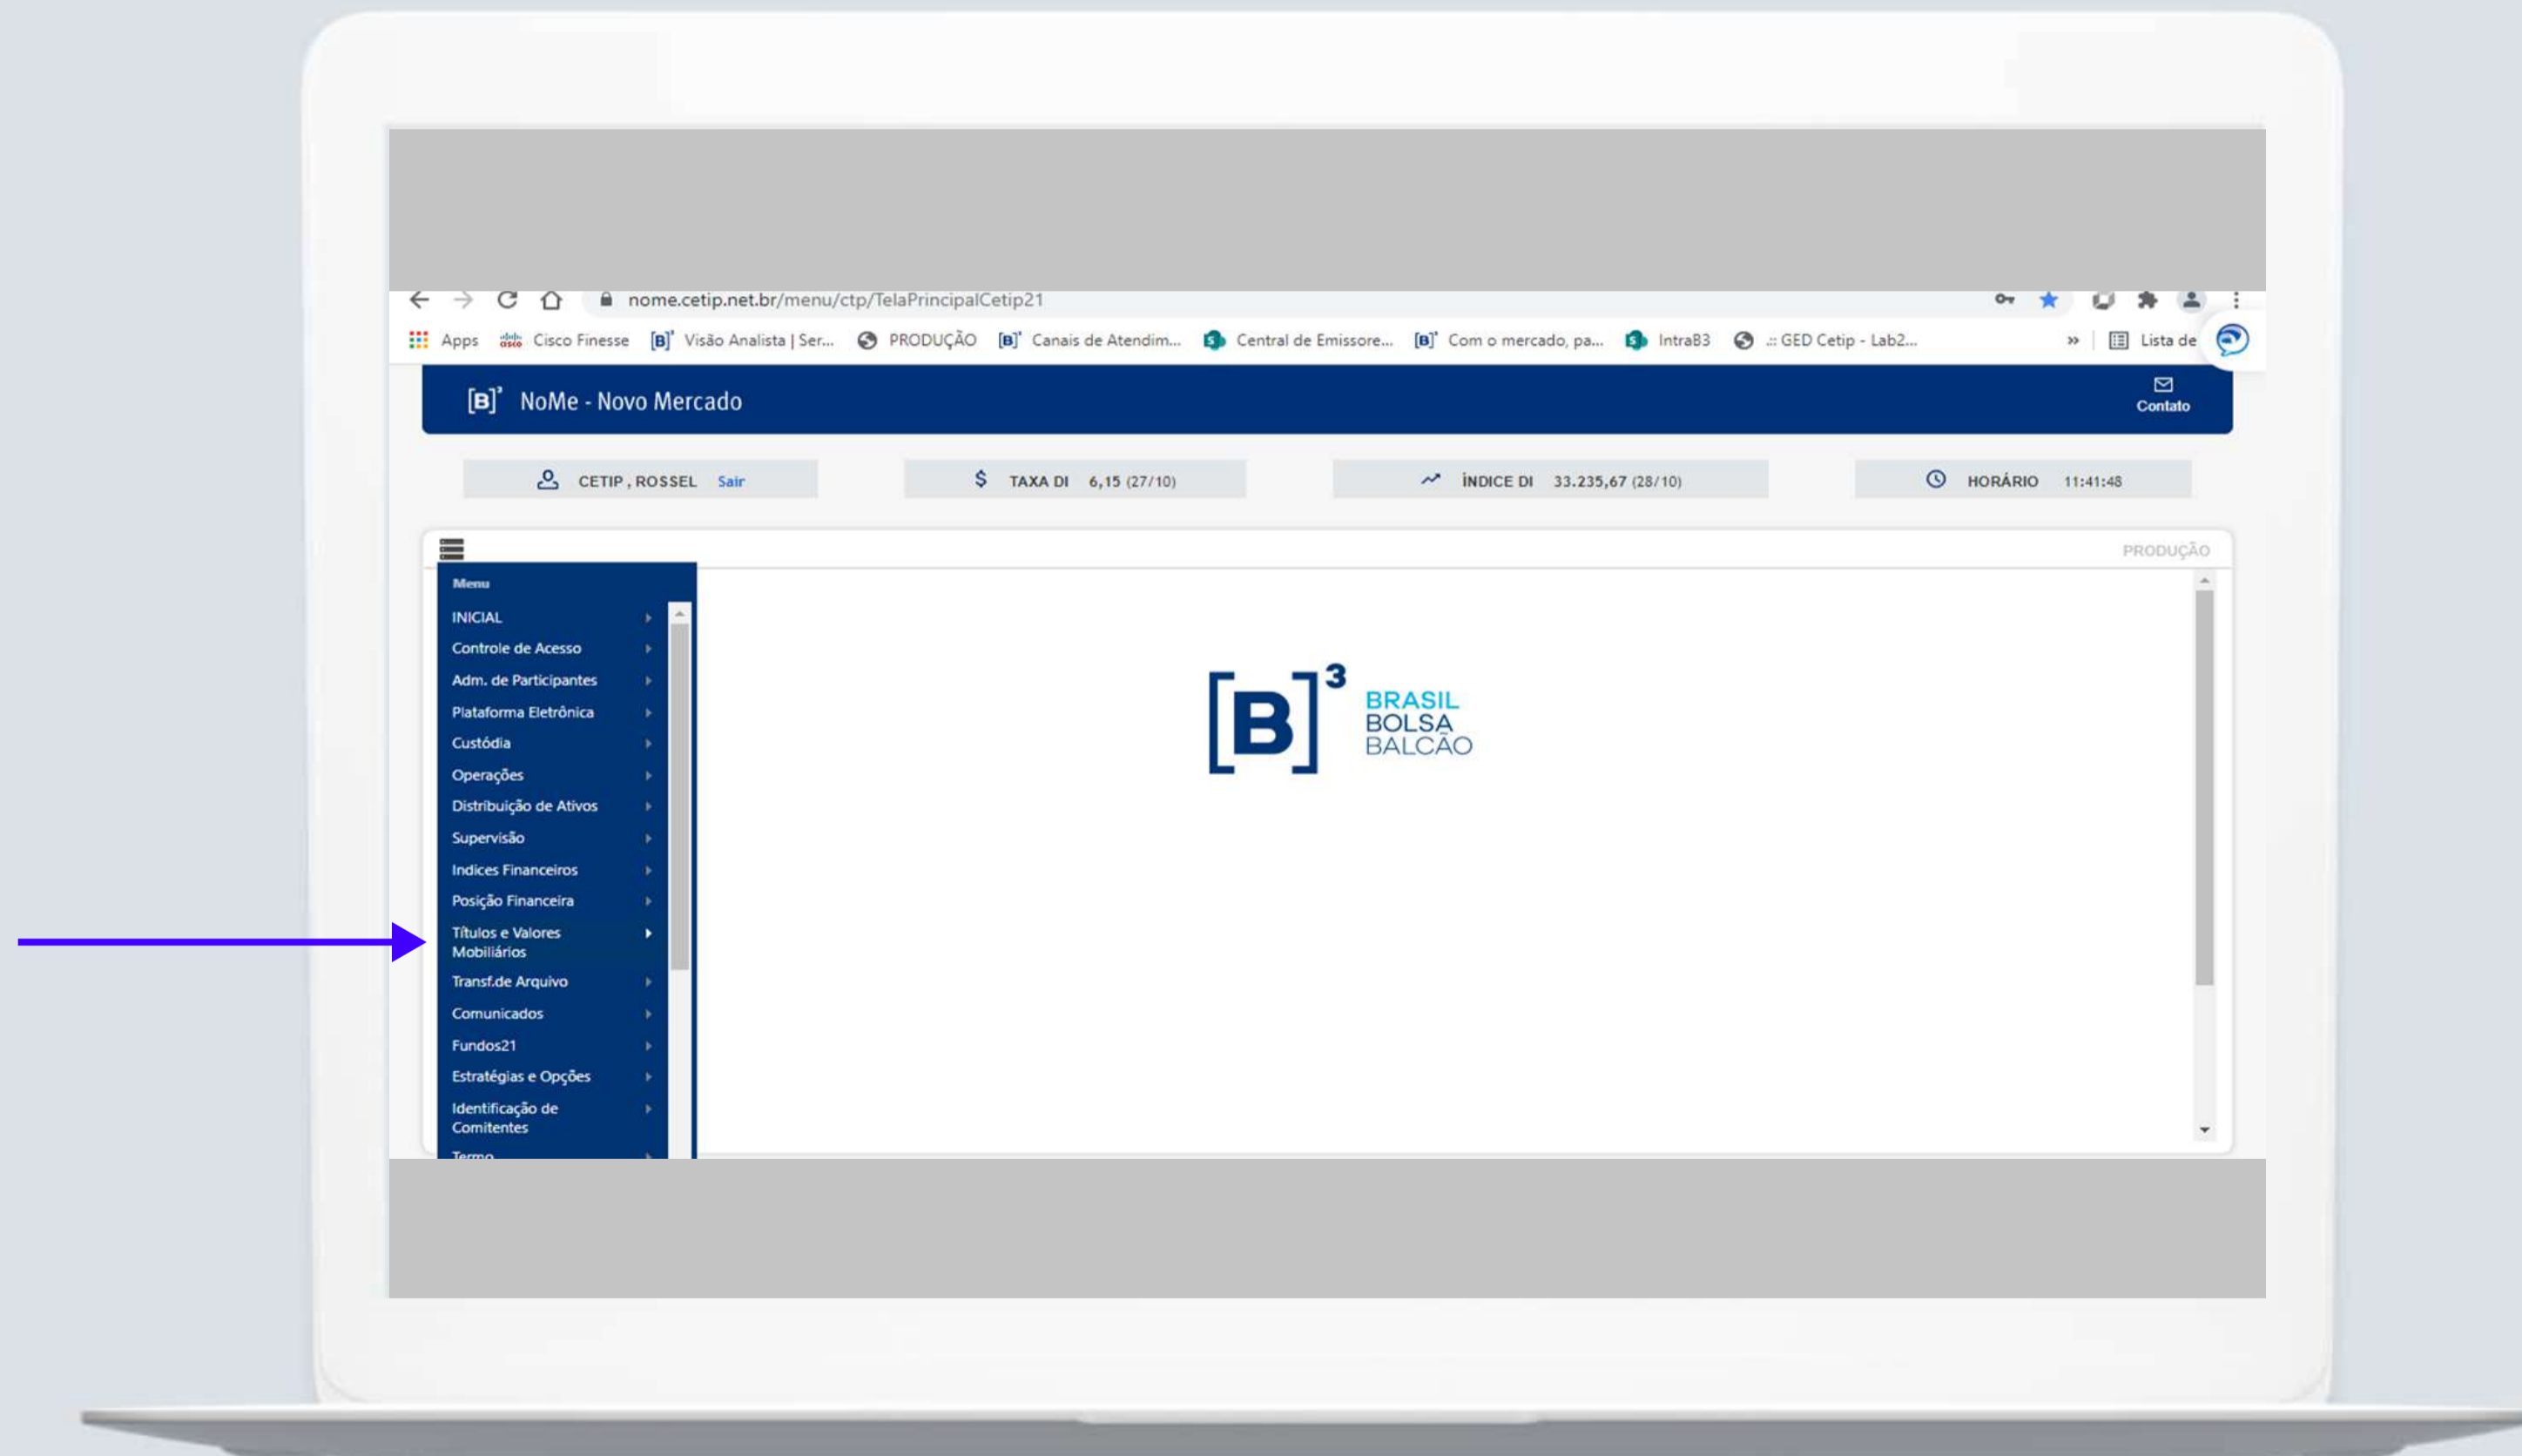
nome.cetip.net.br/menu/ctp/TelaPrincipalCetip21

Apps Cisco Finesse [B]³ Visão Analista | Ser... PRODUÇÃO [B]³ Canais de Atendim... Central de Emissore... [B]³ Com o mercado, pa... IntraB3 .:: GED Cetip - Lab2... » Lista de

[B]³ NoMe - Novo Mercado

Contato

CETIP , ROSSEL Sair

$ TAXA DI 6,15 (27/10)

ÍNDICE DI 33.235,67 (28/10)

HORÁRIO 11:41:48

PRODUÇÃO

Menu

INICIAL
Controle de Acesso
Adm. de Participantes
Plataforma Eletrônica
Custódia
Operações
Distribuição de Ativos
Supervisão
Indices Financeiros
Posição Financeira
Títulos e Valores Mobiliários
Transf.de Arquivo
Comunicados
Fundos21
Estratégias e Opções
Identificação de Comitentes
Termo

[B]³ BRASIL BOLSA BALCÃO